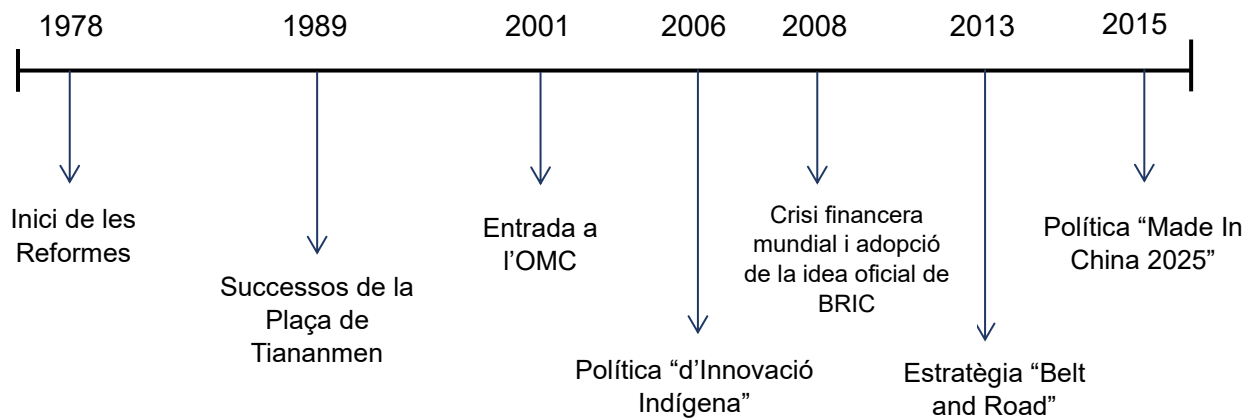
1978
1989
2001
2006
2008
2013
2015

Inici de les Reformes

Successos de la Plaça de Tiananmen

Entrada a l'OMC

Política "d'Innovació Indígena"

Crisi financera mundial i adopció de la idea oficial de BRIC

Estratègia "Belt and Road"

Política "Made In China 2025"